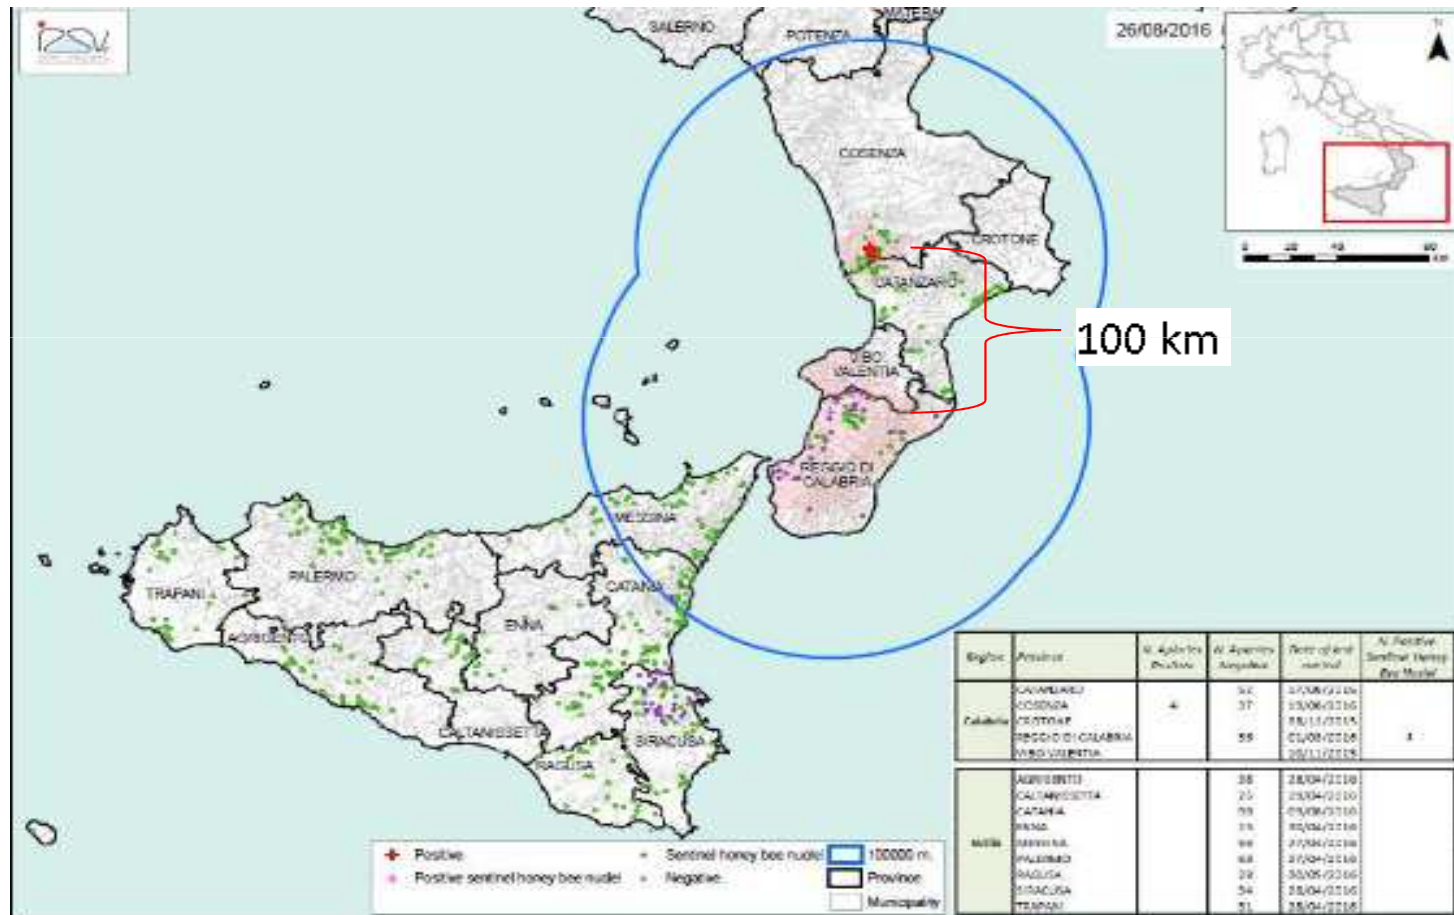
izsv

26/08/2016

SALERNO

POTENZA

MATERA

COSENZA

CROTONE

CATANZARO

100 km

VIBO VALENTIA

REGGIO DI CALABRIA

MESSINA

TRAPANI

PALERMO

CATANIA

AGRIGENTO

ENNA

CALTANISSETTA

SIRACUSA

RAGUSA

| Region | Province | N. Apiaries Positive | N. Apiaries Negative | Date of last control | N. Positive Sentinel Honey Bee Nuclei |
|---|---|---|---|---|---|
| Calabria | CATANZARO | | 52 | 17/08/2016 | |
| | COSENZA | 4 | 37 | 15/06/2016 | |
| | CROTONE | | | 18/11/2015 | |
| | REGGIO DI CALABRIA | | 56 | 01/08/2016 | 1 |
| | VIBO VALENTIA | | | 20/11/2015 | |
| Sicilia | AGRIGENTO | | 38 | 28/04/2016 | |
| | CALTANISSETTA | | 25 | 29/04/2016 | |
| | CATANIA | | 59 | 09/06/2016 | |
| | ENNA | | 19 | 05/04/2016 | |
| | MESSINA | | 66 | 27/04/2016 | |
| | PALERMO | | 68 | 27/04/2016 | |
| | RAGUSA | | 29 | 30/05/2016 | |
| | SIRACUSA | | 54 | 28/04/2016 | |
| | TRAPANI | | 51 | 28/04/2016 | |

Positive

Positive sentinel honey bee nuclei

Sentinel honey bee nuclei

Negative

100000 m

Province

Municipality